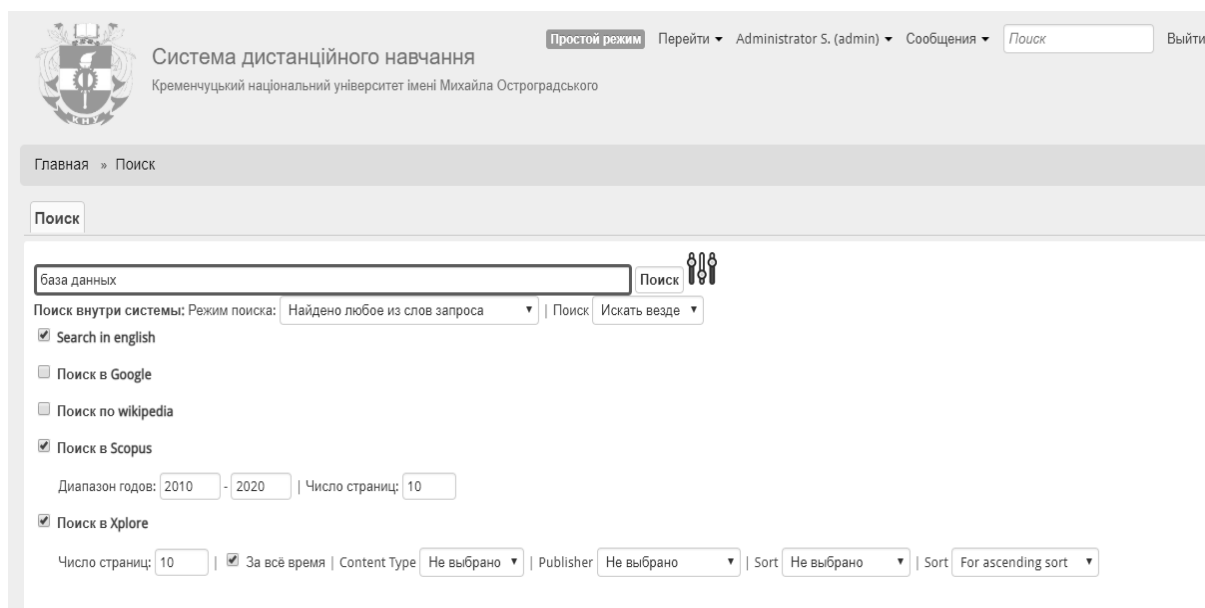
Система дистанційного навчання
Кременчуцький національний університет імені Михайла Остроградського

Простой режим Перейти ▾ Administrator S. (admin) ▾ Сообщения ▾ Поиск Выйти

Главная » Поиск

Поиск

база данных
Поиск

Поиск внутри системы: Режим поиска: Найдено любое из слов запроса ▾ | Поиск Искать везде ▾

Search in english

Поиск в Google

Поиск по wikipedia

Поиск в Scopus

Диапазон годов: 2010 - 2020 | Число страниц: 10

Поиск в Xplore

Число страниц: 10 | За всё время | Content Type Не выбрано ▾ | Publisher Не выбрано ▾ | Sort Не выбрано ▾ | Sort For ascending sort ▾